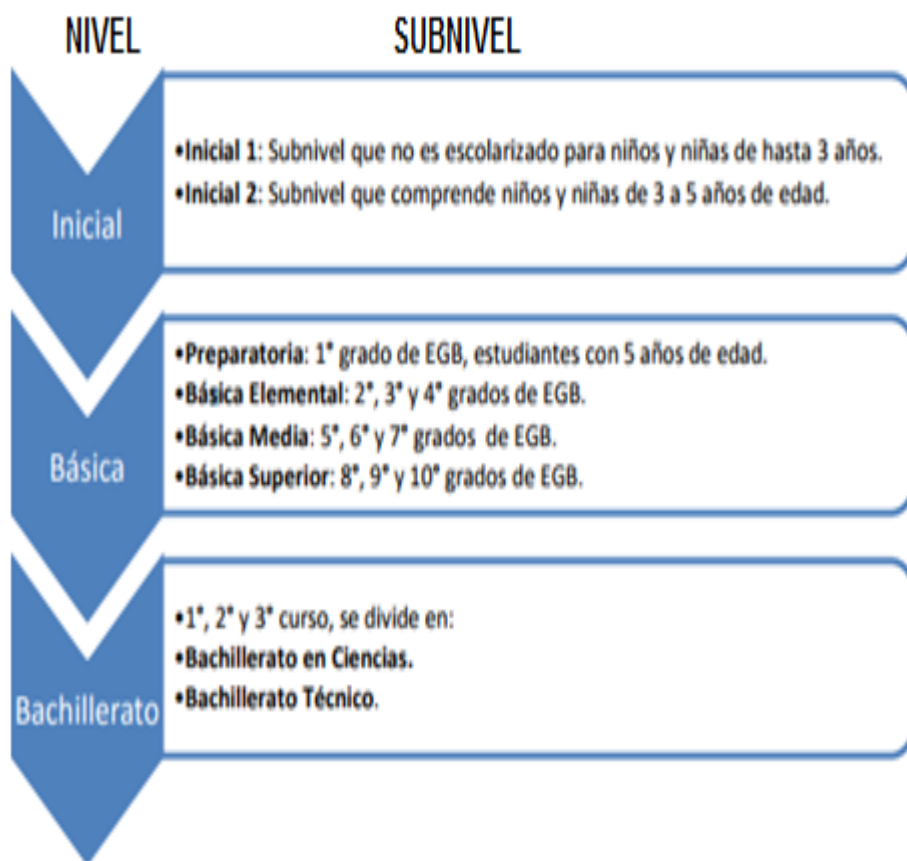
NIVEL SUBNIVEL

Inicial

•Inicial 1: Subnivel que no es escolarizado para niños y niñas de hasta 3 años.
•Inicial 2: Subnivel que comprende niños y niñas de 3 a 5 años de edad.

Básica

•Preparatoria: 1° grado de EGB, estudiantes con 5 años de edad.
•Básica Elemental: 2°, 3° y 4° grados de EGB.
•Básica Media: 5°, 6° y 7° grados de EGB.
•Básica Superior: 8°, 9° y 10° grados de EGB.

Bachillerato

•1°, 2° y 3° curso, se divide en:
•Bachillerato en Ciencias.
•Bachillerato Técnico.